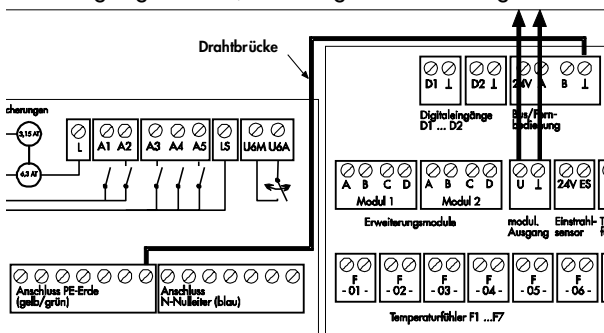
Drahtbrücke

D1 ⊥
D2 ⊥
24V
A B ⊥
Digitaleingänge D1 ... D2
Bus/Fern-Bedienung

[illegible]cherungen
3,15 AT
6,3 AT
L
A1 A2
A3 A4 A5
LS
U6M U6A

A B C D
Modul 1
A B C D
Modul 2
Erweiterungsmodule
U ⊥
modul. Ausgang
24V ES
Einstrahl-sensor
T
F

Anschluss PE-Erde (gelb/grün)
Anschluss N-Nullleiter (blau)

F - 01 -
F - 02 -
F - 03 -
F - 04 -
F - 05 -
F - 06 -
Temperaturfühler F1 ...F7